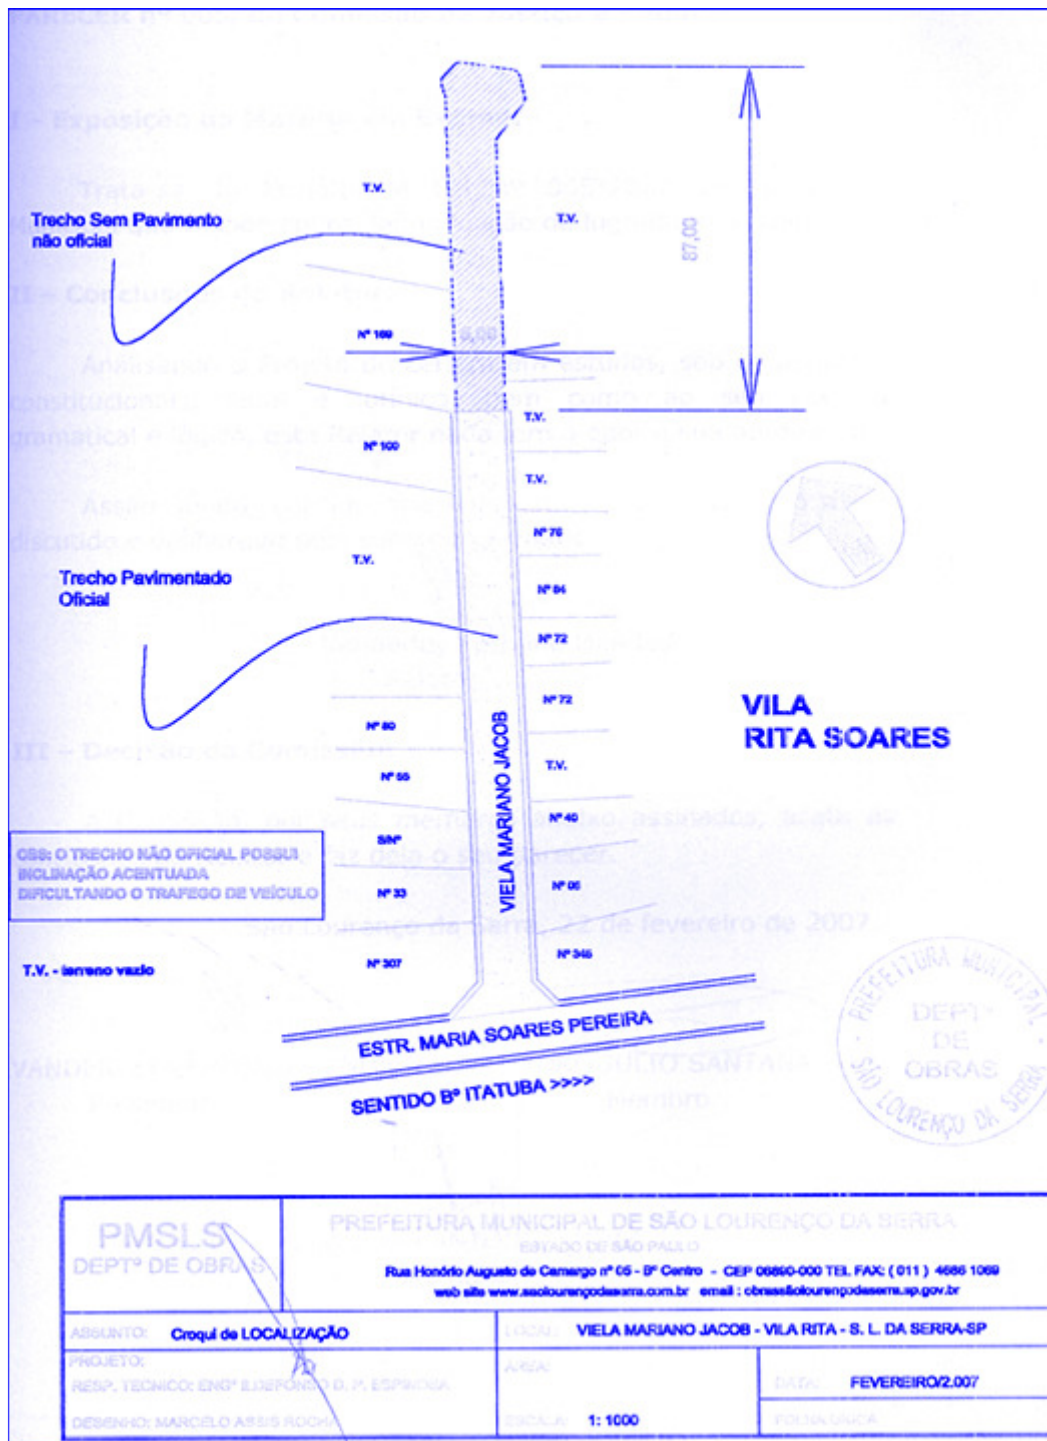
T.V.

T.V.

Trecho Sem Pavimento não oficial

87,00

Nº 169

6,00

T.V.

Nº 100

T.V.

Nº 76

T.V.

Trecho Pavimentado Oficial

Nº 84

Nº 72

Nº 72

VILA RITA SOARES

Nº 80

VIELA MARIANO JACOB

Nº 56

T.V.

Nº 40

OBS: O TRECHO NÃO OFICIAL POSSUI INCLINAÇÃO ACENTUADA DIFICULTANDO O TRAFEGO DE VEÍCULO

S/Nº

Nº 33

Nº 06

T.V. - terreno vazio

Nº 307

Nº 346

ESTR. MARIA SOARES PEREIRA

SENTIDO Bº ITATUBA >>>>

PREFEITURA MUNICIPAL DEPTº DE OBRAS SÃO LOURENÇO DA SERRA

PMSLS DEPTº DE OBRAS

PREFEITURA MUNICIPAL DE SÃO LOURENÇO DA SERRA
ESTADO DE SÃO PAULO
Rua Honório Augusto de Camargo nº 05 - Bº Centro - CEP 06890-000 TEL FAX: ( 011 ) 4686 1069
web site www.saolourençodaserra.com.br email : obras@slourençodaserra.sp.gov.br

| ASSUNTO: Croqui de LOCALIZAÇÃO | LOCAL: VIELA MARIANO JACOB - VILA RITA - S. L. DA SERRA-SP | |
|---|---|---|
| PROJETO: | ÁREA: | |
| RESP. TECNICO: ENGº ILDEFONSO D. P. ESPINOSA | | DATA: FEVEREIRO/2.007 |
| DESENHO: MARCELO ASSIS ROCHA | ESCALA: 1: 1000 | FOLHA ÚNICA |